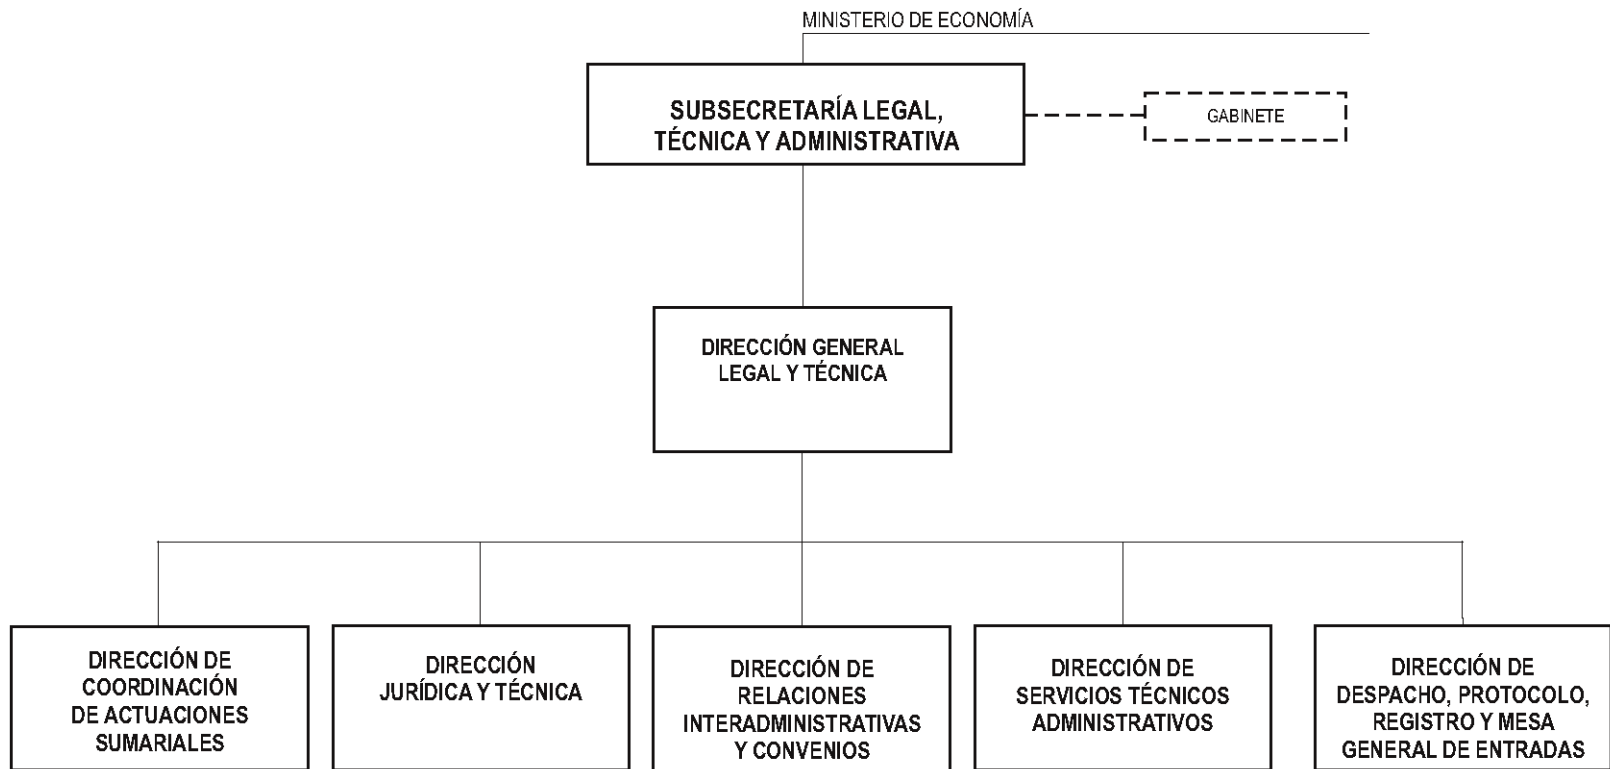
MINISTERIO DE ECONOMÍA

SUBSECRETARÍA LEGAL, TÉCNICA Y ADMINISTRATIVA

GABINETE

DIRECCIÓN GENERAL LEGAL Y TÉCNICA

DIRECCIÓN DE COORDINACIÓN DE ACTUACIONES SUMARIALES

DIRECCIÓN JURÍDICA Y TÉCNICA

DIRECCIÓN DE RELACIONES INTERADMINISTRATIVAS Y CONVENIOS

DIRECCIÓN DE SERVICIOS TÉCNICOS ADMINISTRATIVOS

DIRECCIÓN DE DESPACHO, PROTOCOLO, REGISTRO Y MESA GENERAL DE ENTRADAS